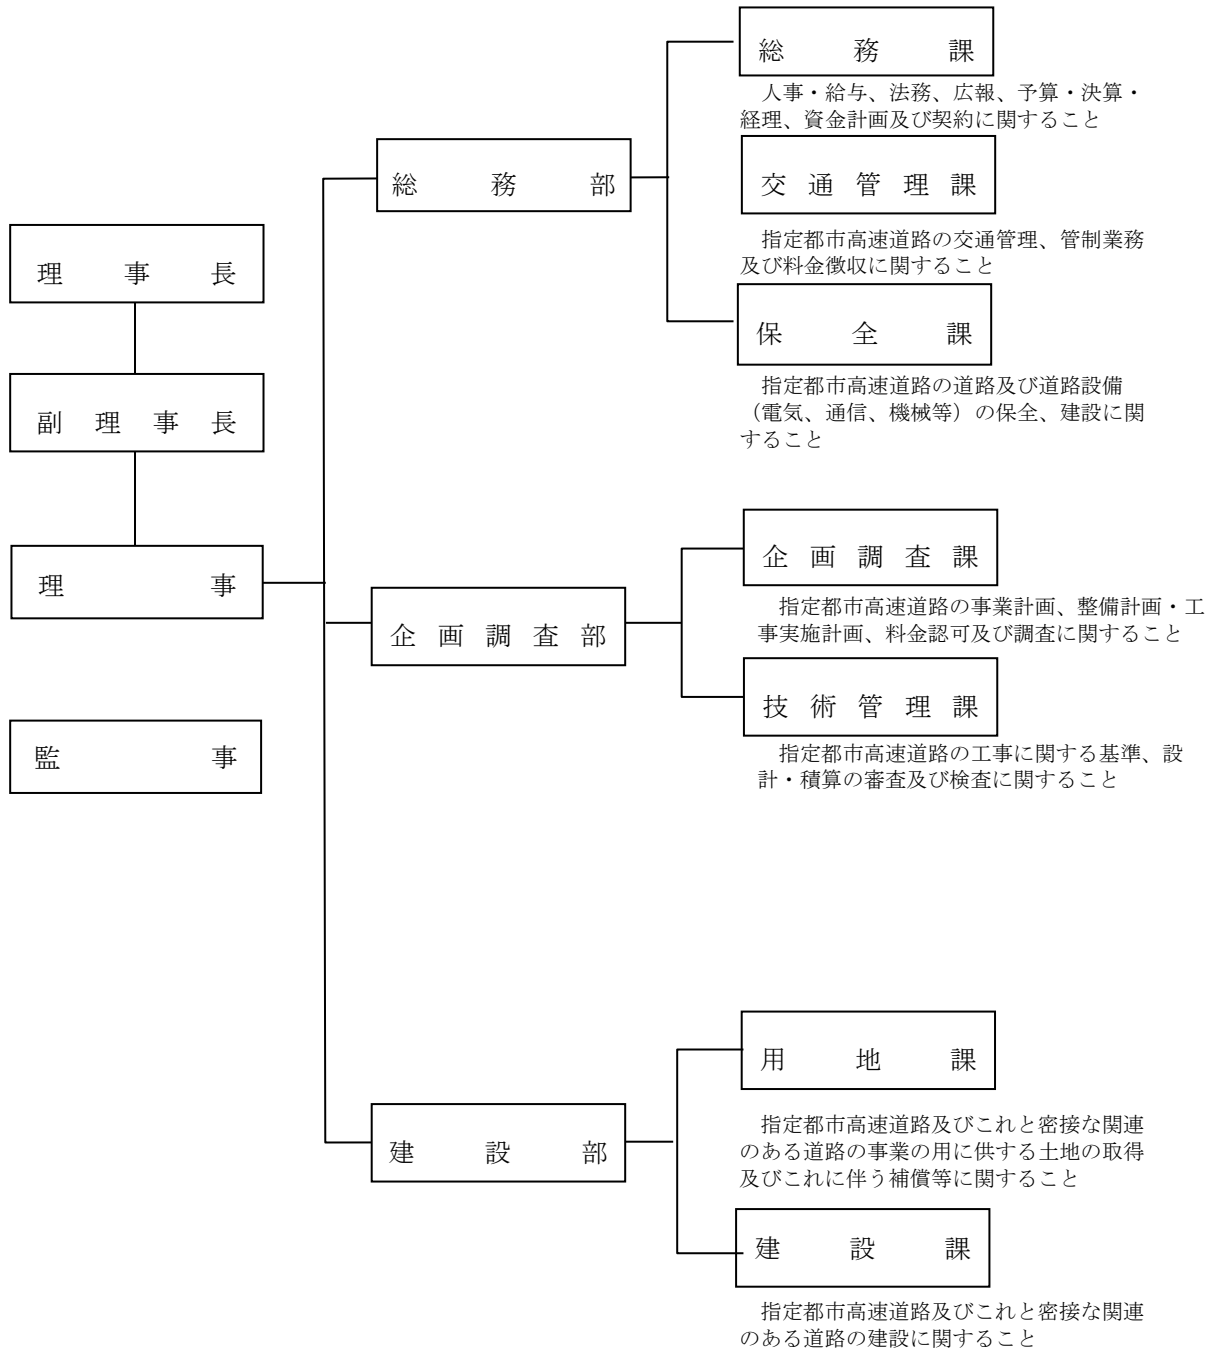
理事長

副理事長

理事

監事

総務部

総務課

人事・給与、法務、広報、予算・決算・経理、資金計画及び契約に関すること

交通管理課

指定都市高速道路の交通管理、管制業務及び料金徴収に関すること

保全課

指定都市高速道路の道路及び道路設備（電気、通信、機械等）の保全、建設に関すること

企画調査部

企画調査課

指定都市高速道路の事業計画、整備計画・工事実施計画、料金認可及び調査に関すること

技術管理課

指定都市高速道路の工事に関する基準、設計・積算の審査及び検査に関すること

建設部

用地課

指定都市高速道路及びこれと密接な関連のある道路の事業の用に供する土地の取得及びこれに伴う補償等に関すること

建設課

指定都市高速道路及びこれと密接な関連のある道路の建設に関すること